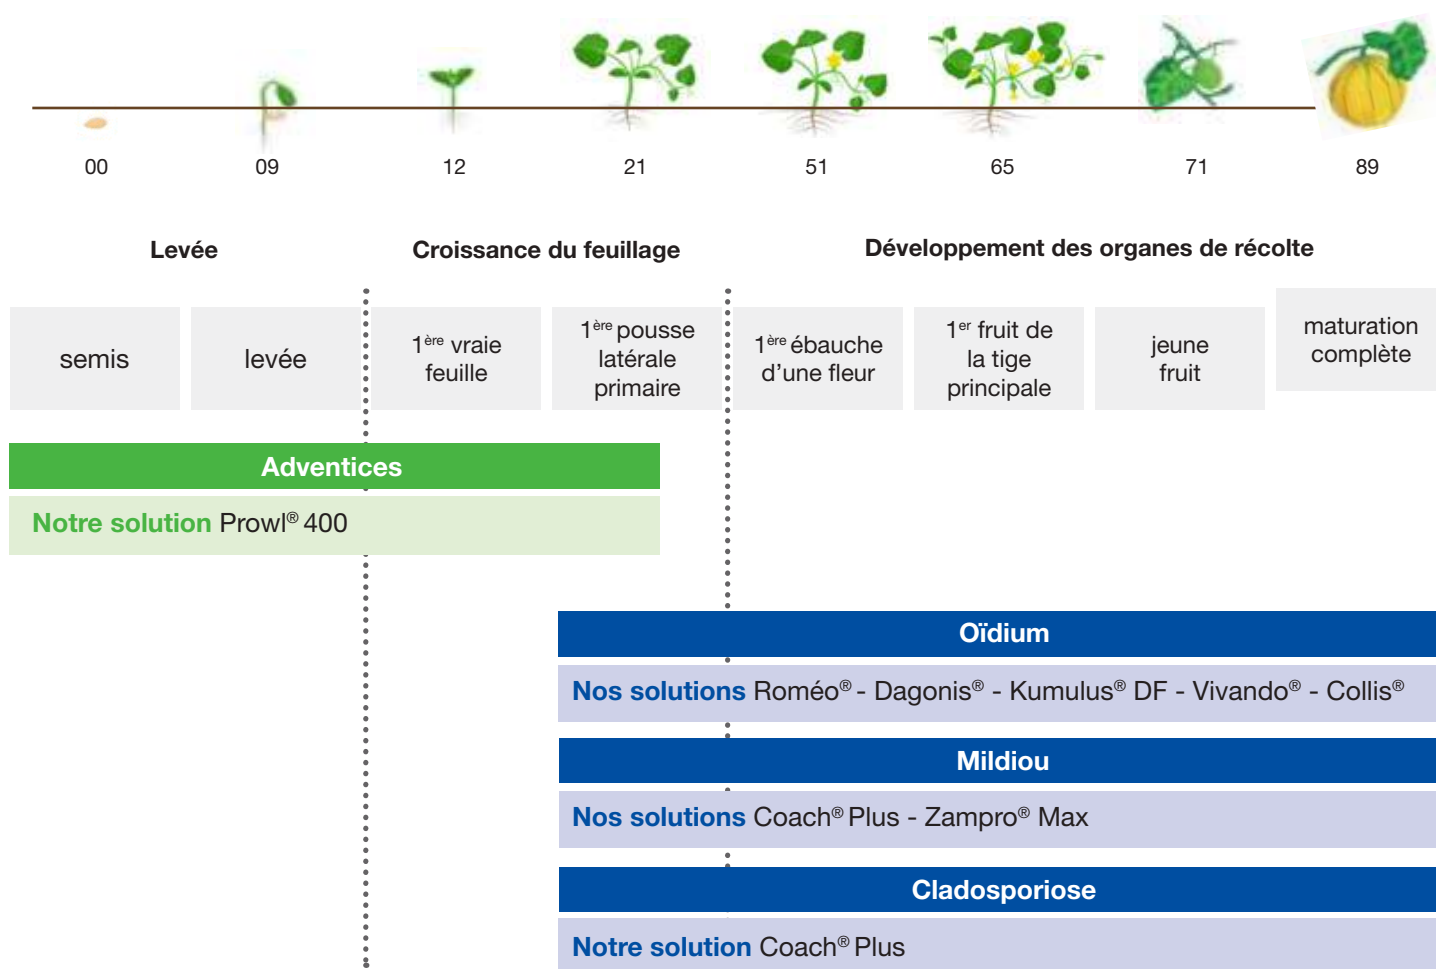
00 09 12 21 51 65 71 89

Levée

Croissance du feuillage

Développement des organes de récolte

semis

levée

$1^{ère}$ vraie feuille

$1^{ère}$ pousse latérale primaire

$1^{ère}$ ébauche d'une fleur

$1^{er}$ fruit de la tige principale

jeune fruit

maturation complète

Adventices

Notre solution Prowl® 400

Oïdium

Nos solutions Roméo® - Dagonis® - Kumulus® DF - Vivando® - Collis®

Mildiou

Nos solutions Coach® Plus - Zampro® Max

Cladosporiose

Notre solution Coach® Plus